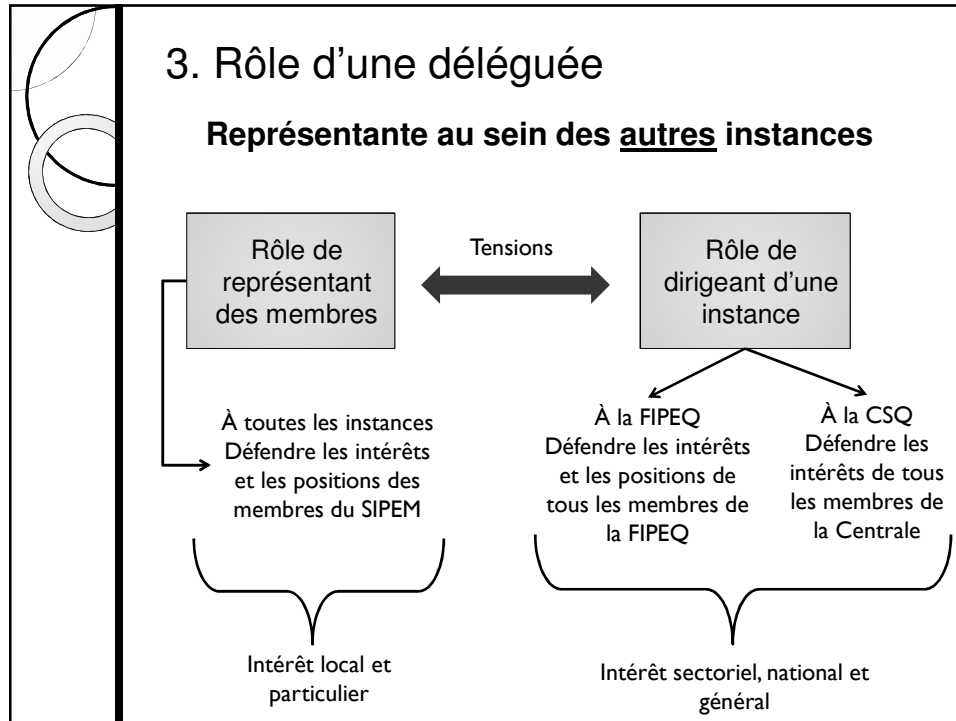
3. Rôle d'une déléguée

**Représentante au sein des autres instances**

Rôle de représentant des membres

Tensions

Rôle de dirigeant d'une instance

À toutes les instances
Défendre les intérêts et les positions des membres du SIPEM

À la FIPEQ
Défendre les intérêts et les positions de tous les membres de la FIPEQ

À la CSQ
Défendre les intérêts de tous les membres de la Centrale

Intérêt local et particulier

Intérêt sectoriel, national et général